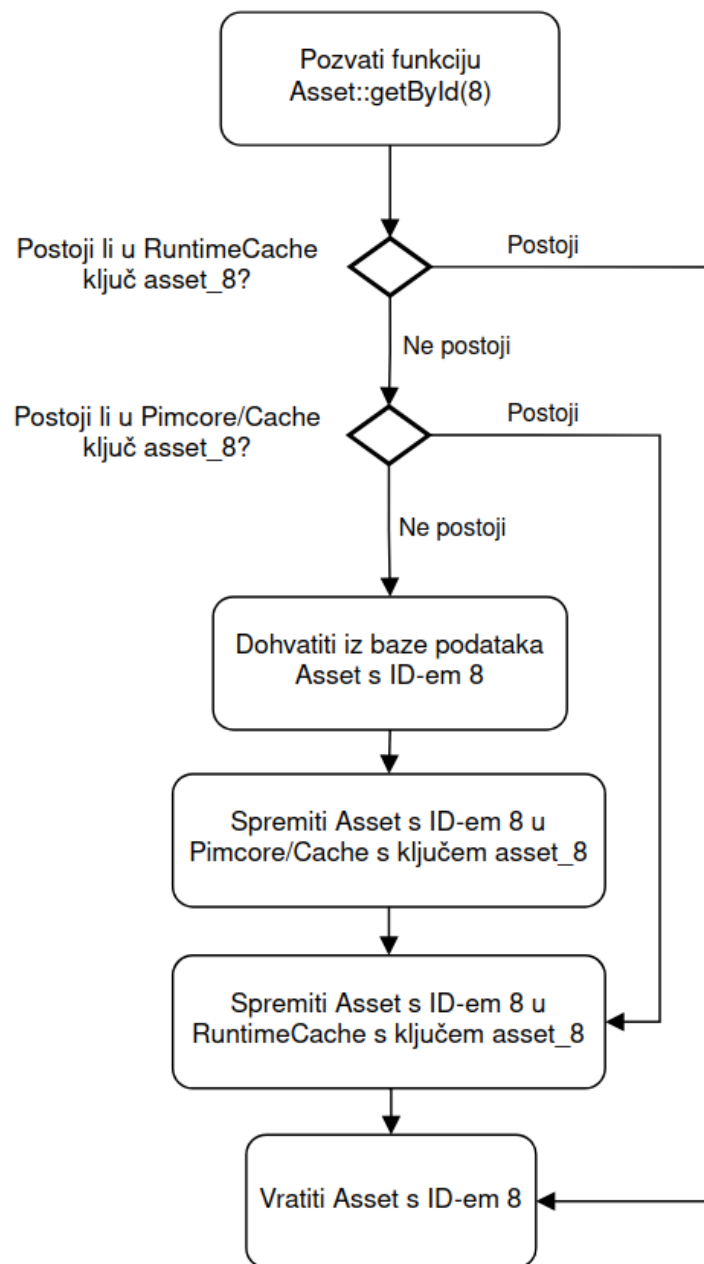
Pozvati funkciju Asset::getById(8)

Postoji li u RuntimeCache ključ asset_8?

Postoji

Ne postoji

Postoji li u Pimcore/Cache ključ asset_8?

Postoji

Ne postoji

Dohvatiti iz baze podataka Asset s ID-em 8

Spremiti Asset s ID-em 8 u Pimcore/Cache s ključem asset_8

Spremiti Asset s ID-em 8 u RuntimeCache s ključem asset_8

Vratiti Asset s ID-em 8